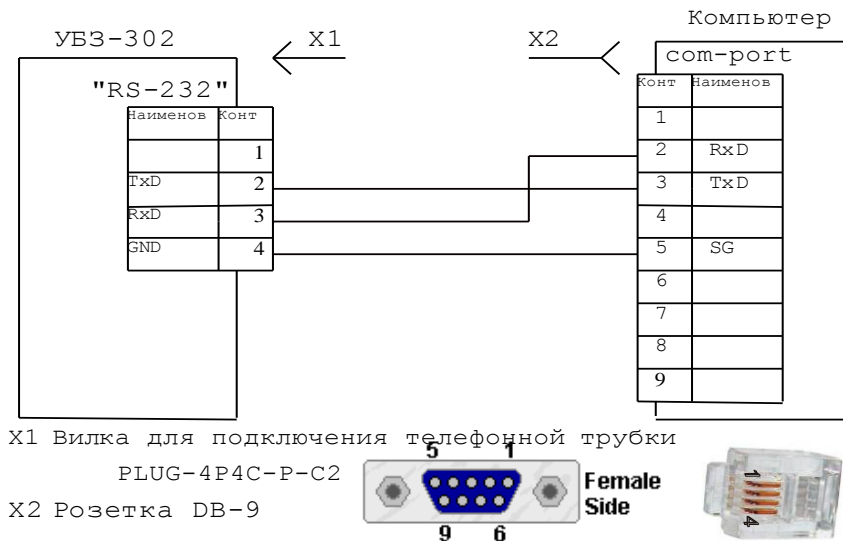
Компьютер

УБЗ-302

X1

X2

com-port

"RS-232"

| Наименов | Конт |
|---|---|
| | 1 |
| TxD | 2 |
| RxD | 3 |
| GND | 4 |

| Конт | Наименов |
|---|---|
| 1 | |
| 2 | RxD |
| 3 | TxD |
| 4 | |
| 5 | SG |
| 6 | |
| 7 | |
| 8 | |
| 9 | |

X1 Вилка для подключения телефонной трубки

PLUG-4P4C-P-C2

X2 Розетка DB-9

5 1

9 6

Female Side

1

4